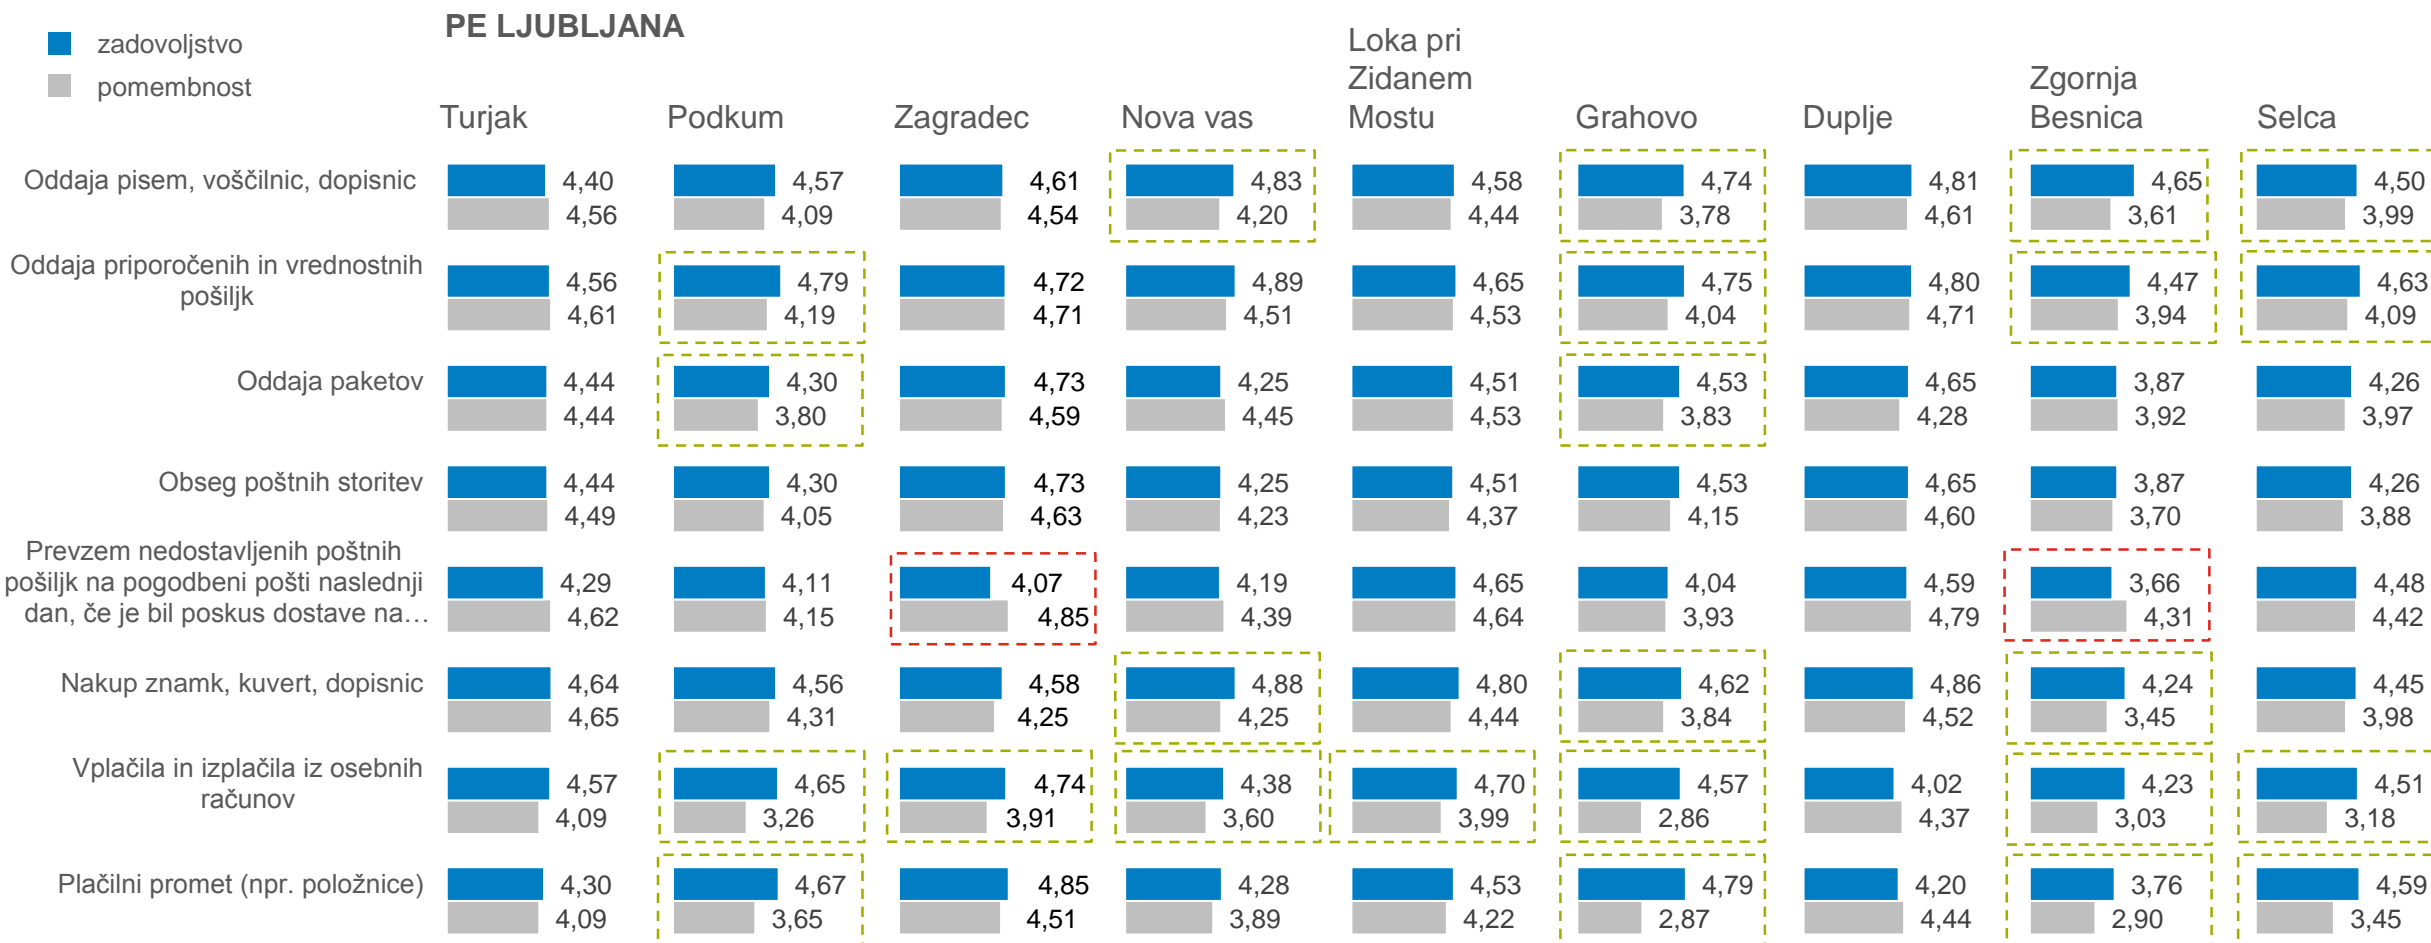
zadovoljstvo
pomembnost

PE LJUBLJANA

| | Turjak | Podkum | Zagradec | Nova vas | Loka pri Zidanem Mostu | Grahovo | Duplje | Zgornja Besnica | Selca |
|---|---|---|---|---|---|---|---|---|---|
| Oddaja pisem, voščilnic, dopisnic | 4,40 / 4,56 | 4,57 / 4,09 | 4,61 / 4,54 | 4,83 / 4,20 | 4,58 / 4,44 | 4,74 / 3,78 | 4,81 / 4,61 | 4,65 / 3,61 | 4,50 / 3,99 |
| Oddaja priporočenih in vrednostnih pošiljk | 4,56 / 4,61 | 4,79 / 4,19 | 4,72 / 4,71 | 4,89 / 4,51 | 4,65 / 4,53 | 4,75 / 4,04 | 4,80 / 4,71 | 4,47 / 3,94 | 4,63 / 4,09 |
| Oddaja paketov | 4,44 / 4,44 | 4,30 / 3,80 | 4,73 / 4,59 | 4,25 / 4,45 | 4,51 / 4,53 | 4,53 / 3,83 | 4,65 / 4,28 | 3,87 / 3,92 | 4,26 / 3,97 |
| Obseg poštnih storitev | 4,44 / 4,49 | 4,30 / 4,05 | 4,73 / 4,63 | 4,25 / 4,23 | 4,51 / 4,37 | 4,53 / 4,15 | 4,65 / 4,60 | 3,87 / 3,70 | 4,26 / 3,88 |
| Prevzem nedostavljenih poštnih pošiljk na pogodbeni pošti naslednji dan, če je bil poskus dostave na… | 4,29 / 4,62 | 4,11 / 4,15 | 4,07 / 4,85 | 4,19 / 4,39 | 4,65 / 4,64 | 4,04 / 3,93 | 4,59 / 4,79 | 3,66 / 4,31 | 4,48 / 4,42 |
| Nakup znamk, kuvert, dopisnic | 4,64 / 4,65 | 4,56 / 4,31 | 4,58 / 4,25 | 4,88 / 4,25 | 4,80 / 4,44 | 4,62 / 3,84 | 4,86 / 4,52 | 4,24 / 3,45 | 4,45 / 3,98 |
| Vplačila in izplačila iz osebnih računov | 4,57 / 4,09 | 4,65 / 3,26 | 4,74 / 3,91 | 4,38 / 3,60 | 4,70 / 3,99 | 4,57 / 2,86 | 4,02 / 4,37 | 4,23 / 3,03 | 4,51 / 3,18 |
| Plačilni promet (npr. položnice) | 4,30 / 4,09 | 4,67 / 3,65 | 4,85 / 4,51 | 4,28 / 3,89 | 4,53 / 4,22 | 4,79 / 2,87 | 4,20 / 4,44 | 3,76 / 2,90 | 4,59 / 3,45 |